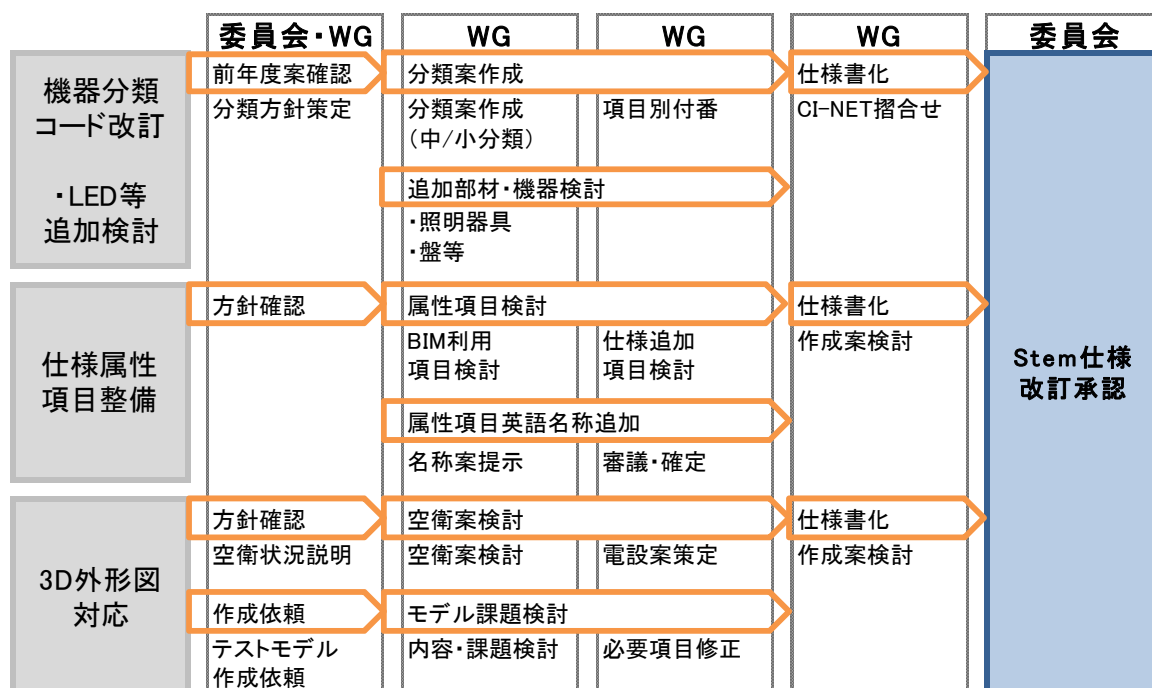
| | 委員会・WG | WG | WG | WG | 委員会 |
|---|---|---|---|---|---|
| 機器分類コード改訂<br>・LED等追加検討 | 前年度案確認<br>分類方針策定 | 分類案作成<br>分類案作成（中/小分類）<br>追加部材・機器検討<br>・照明器具<br>・盤等 | 項目別付番 | 仕様書化<br>CI-NET擦合せ | Stem仕様改訂承認 |
| 仕様属性項目整備 | 方針確認 | 属性項目検討<br>BIM利用項目検討<br>属性項目英語名称追加<br>名称案提示 | 仕様追加項目検討<br>審議・確定 | 仕様書化<br>作成案検討 | |
| 3D外形図対応 | 方針確認<br>空衛状況説明<br>作成依頼<br>テストモデル作成依頼 | 空衛案検討<br>空衛案検討<br>モデル課題検討<br>内容・課題検討 | 電設案策定<br>必要項目修正 | 仕様書化<br>作成案検討 | |